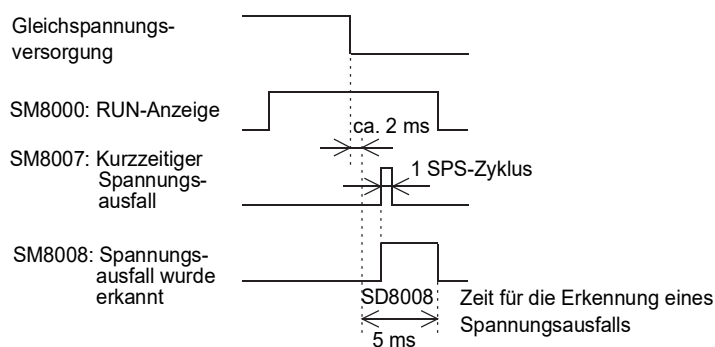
Gleichspannungsversorgung

SM8000: RUN-Anzeige

ca. 2 ms

SM8007: Kurzzeitiger Spannungsausfall

1 SPS-Zyklus

SM8008: Spannungsausfall wurde erkannt

SD8008

Zeit für die Erkennung eines Spannungsausfalls

5 ms